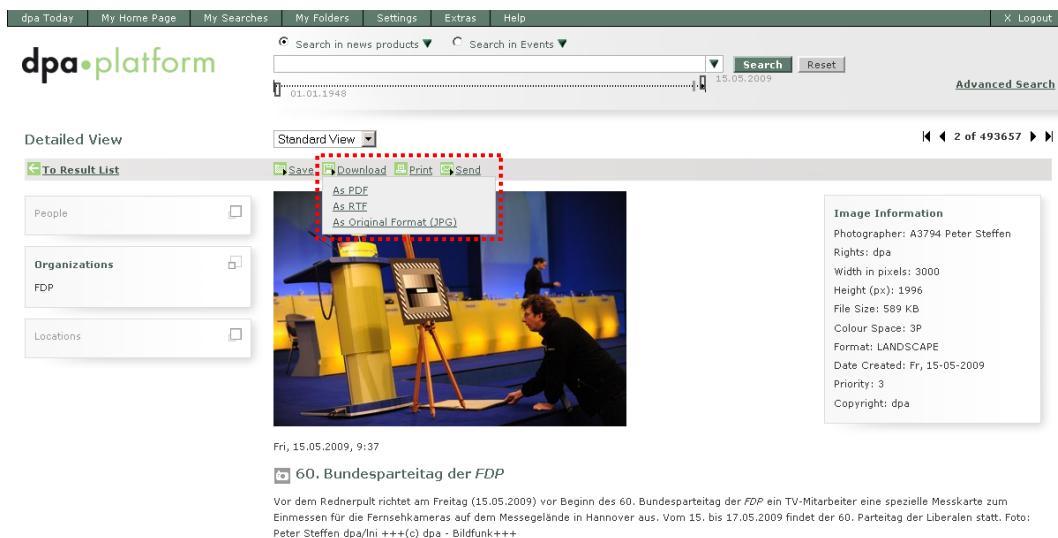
dpa Today | My Home Page | My Searches | My Folders | Settings | Extras | Help | X Logout

dpa•platform

Search in news products ▼ Search in Events ▼

Search Reset

01.01.1948 15.05.2009

Advanced Search

Detailed View

Standard View

2 of 493657

To Result List

Save Download Print Send

As PDF
As RTF
As Original Format (JPG)

People

Organizations
FDP

Locations

Image Information
Photographer: A3794 Peter Steffen
Rights: dpa
Width in pixels: 3000
Height (px): 1996
File Size: 589 KB
Colour Space: 3P
Format: LANDSCAPE
Date Created: Fr, 15-05-2009
Priority: 3
Copyright: dpa

Fri, 15.05.2009, 9:37

60. Bundesparteitag der *FDP*

Vor dem Rednerpult richtet am Freitag (15.05.2009) vor Beginn des 60. Bundesparteitag der *FDP* ein TV-Mitarbeiter eine spezielle Messkarte zum Einmessen für die Fernsehkameras auf dem Messegelände in Hannover aus. Vom 15. bis 17.05.2009 findet der 60. Parteitag der Liberalen statt. Foto: Peter Steffen dpa/lni +++(c) dpa - Bildfunk+++